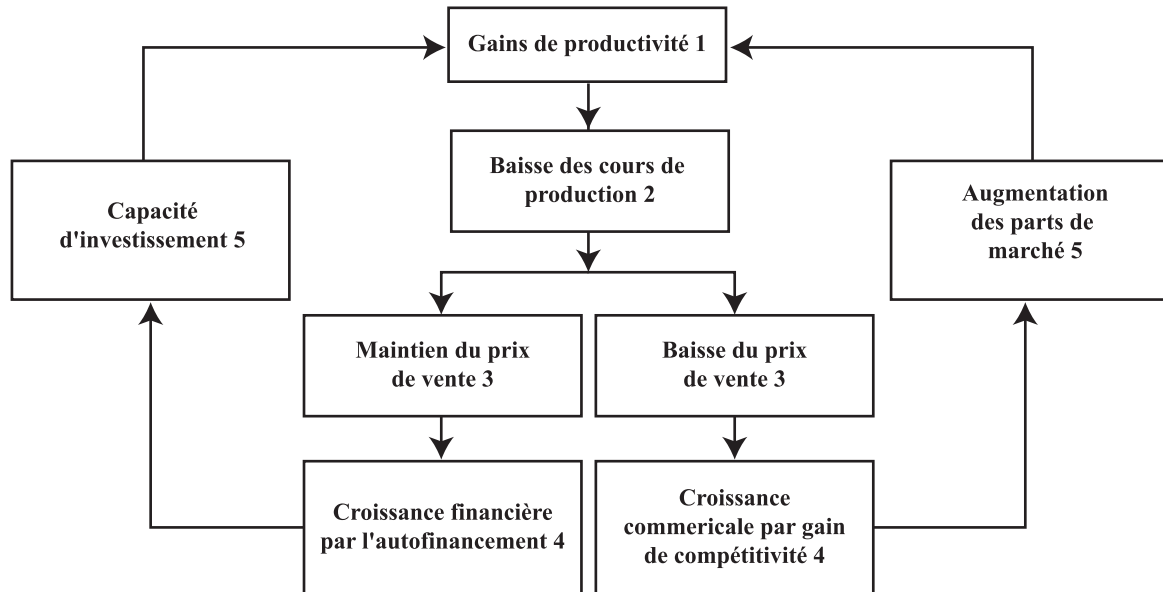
Gains de productivité 1

Baisse des cours de production 2

Capacité d'investissement 5

Augmentation des parts de marché 5

Maintien du prix de vente 3

Baisse du prix de vente 3

Croissance financière par l'autofinancement 4

Croissance commericale par gain de compétitivité 4